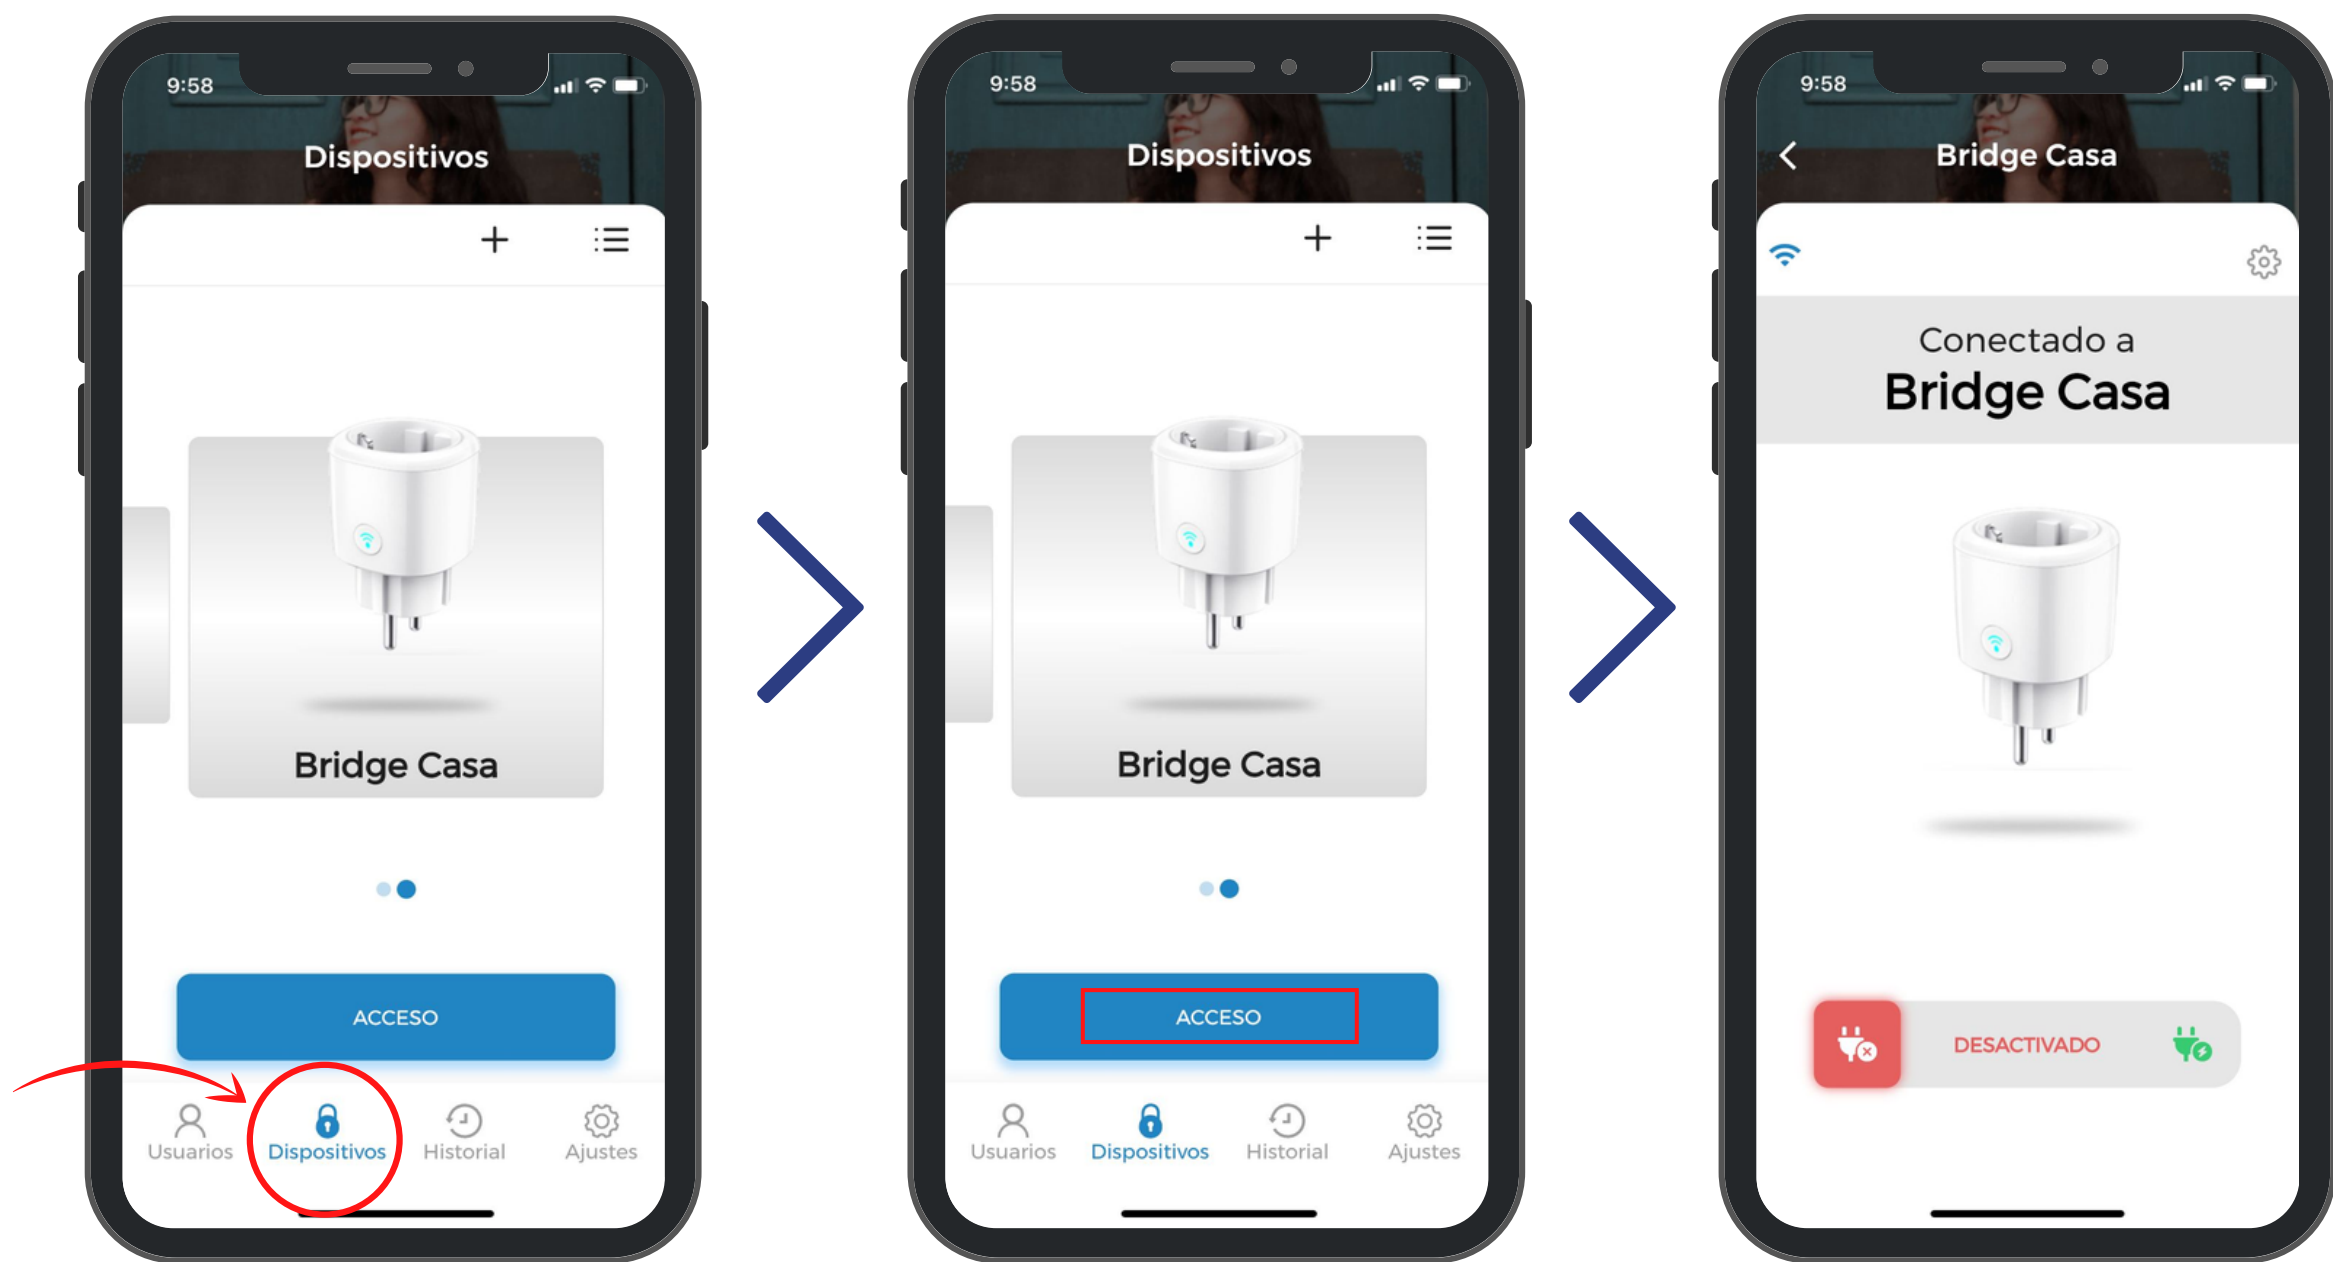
9:58

Dispositivos

Bridge Casa

ACCESO

Usuarios Dispositivos Historial Ajustes

9:58

Dispositivos

Bridge Casa

ACCESO

Usuarios Dispositivos Historial Ajustes

9:58

Bridge Casa

Conectado a
Bridge Casa

DESACTIVADO